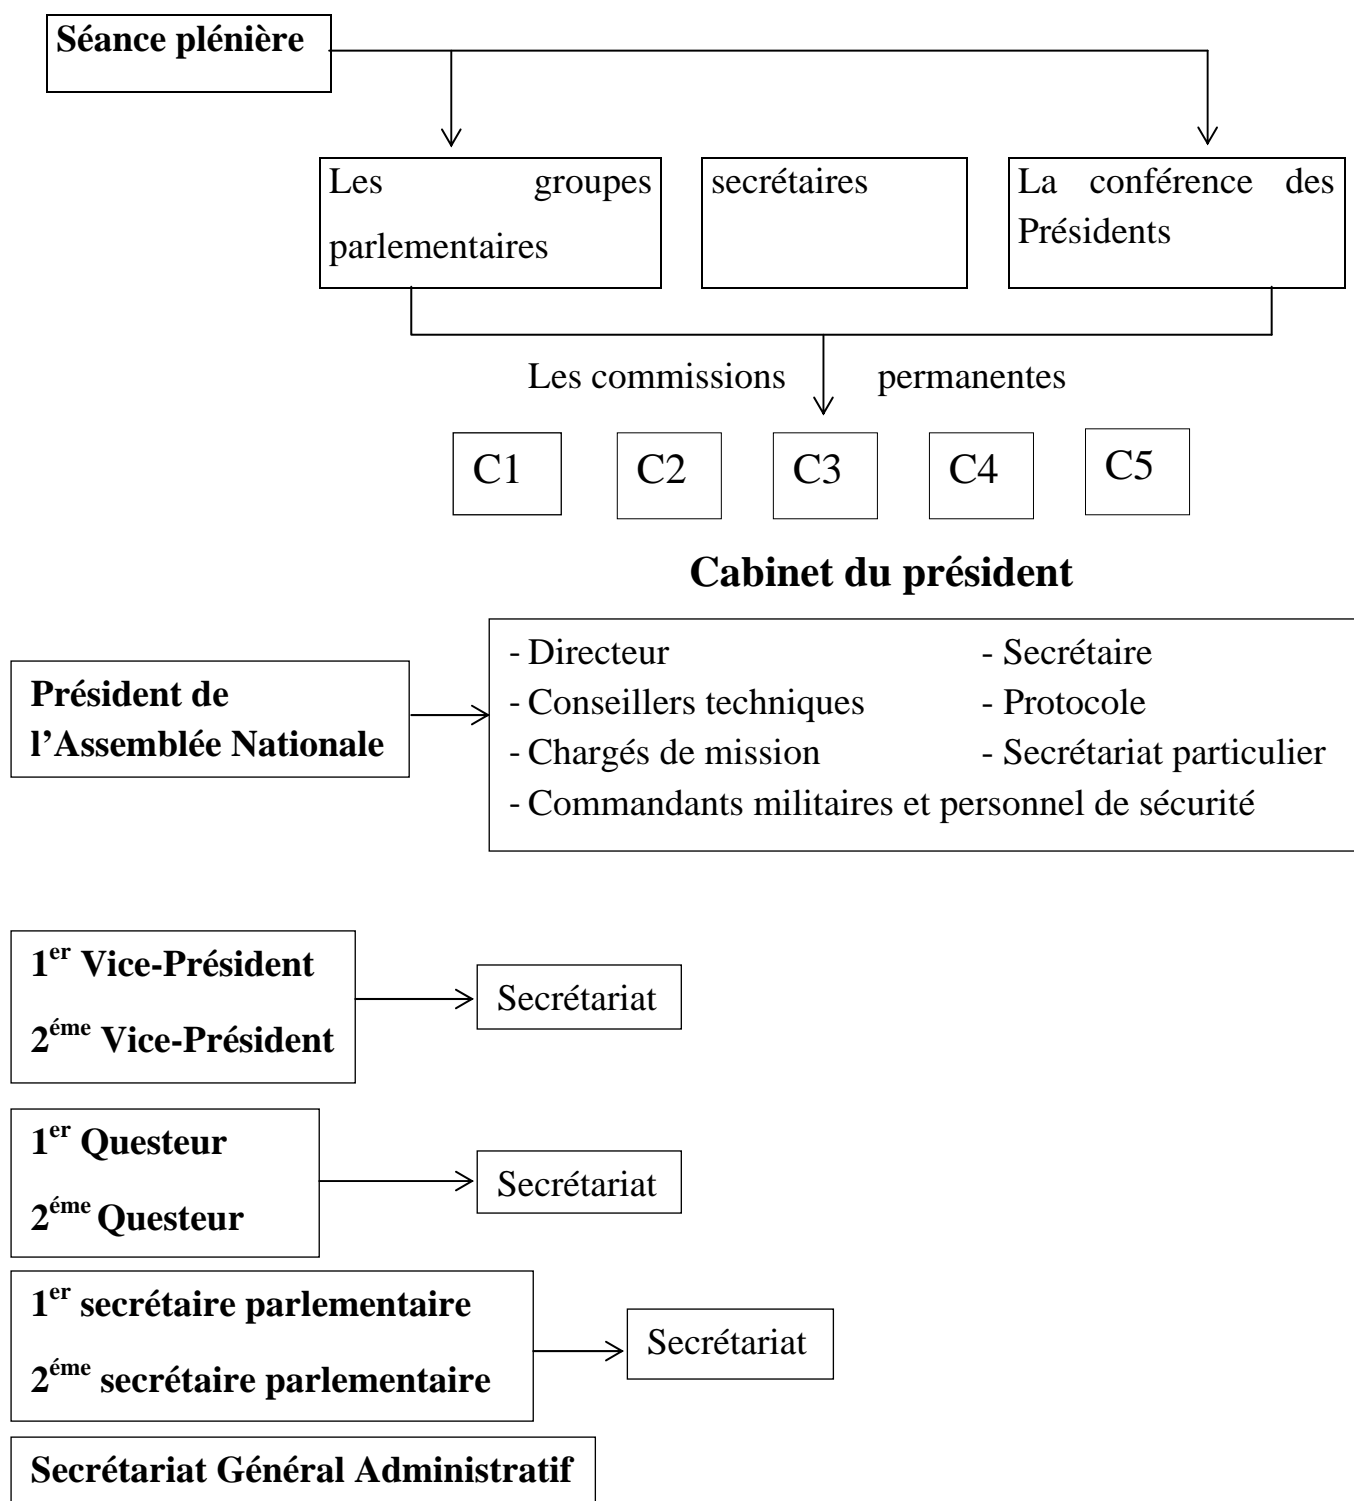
Séance plénière

Les groupes parlementaires

secrétaires

La conférence des Présidents

Les commissions permanentes

C1

C2

C3

C4

C5

Cabinet du président

Président de l'Assemblée Nationale

- Directeur
- Conseillers techniques
- Chargés de mission
- Secrétaire
- Protocole
- Secrétariat particulier
- Commandants militaires et personnel de sécurité

1$^{er}$ Vice-Président
2$^{éme}$ Vice-Président

Secrétariat

1$^{er}$ Questeur
2$^{éme}$ Questeur

Secrétariat

1$^{er}$ secrétaire parlementaire
2$^{éme}$ secrétaire parlementaire

Secrétariat

Secrétariat Général Administratif